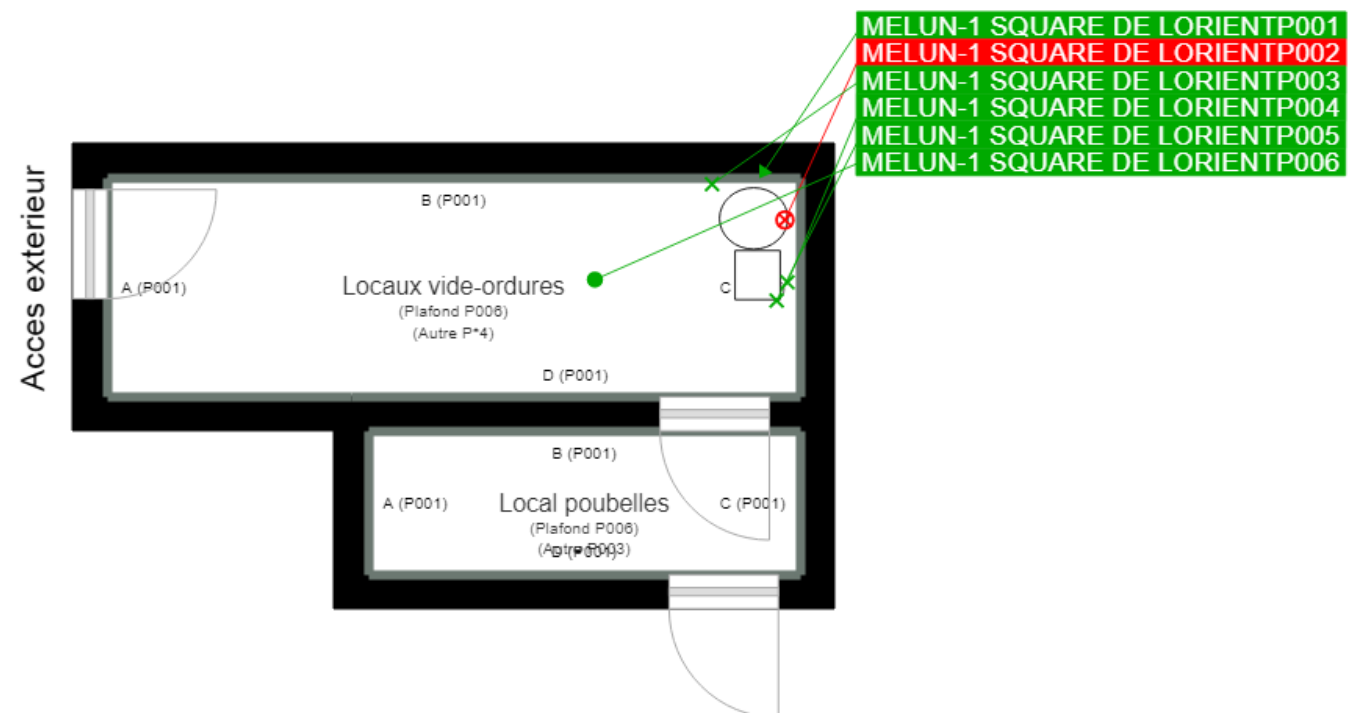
MELUN-1 SQUARE DE LORIENTP001
MELUN-1 SQUARE DE LORIENTP002
MELUN-1 SQUARE DE LORIENTP003
MELUN-1 SQUARE DE LORIENTP004
MELUN-1 SQUARE DE LORIENTP005
MELUN-1 SQUARE DE LORIENTP006

Acces exterieur

B (P001)

A (P001)

Locaux vide-ordures
(Plafond P006)
(Autre P*4)

C

D (P001)

B (P001)

A (P001)

Local poubelles
(Plafond P006)
(Autre P003)

C (P001)

D (P001)